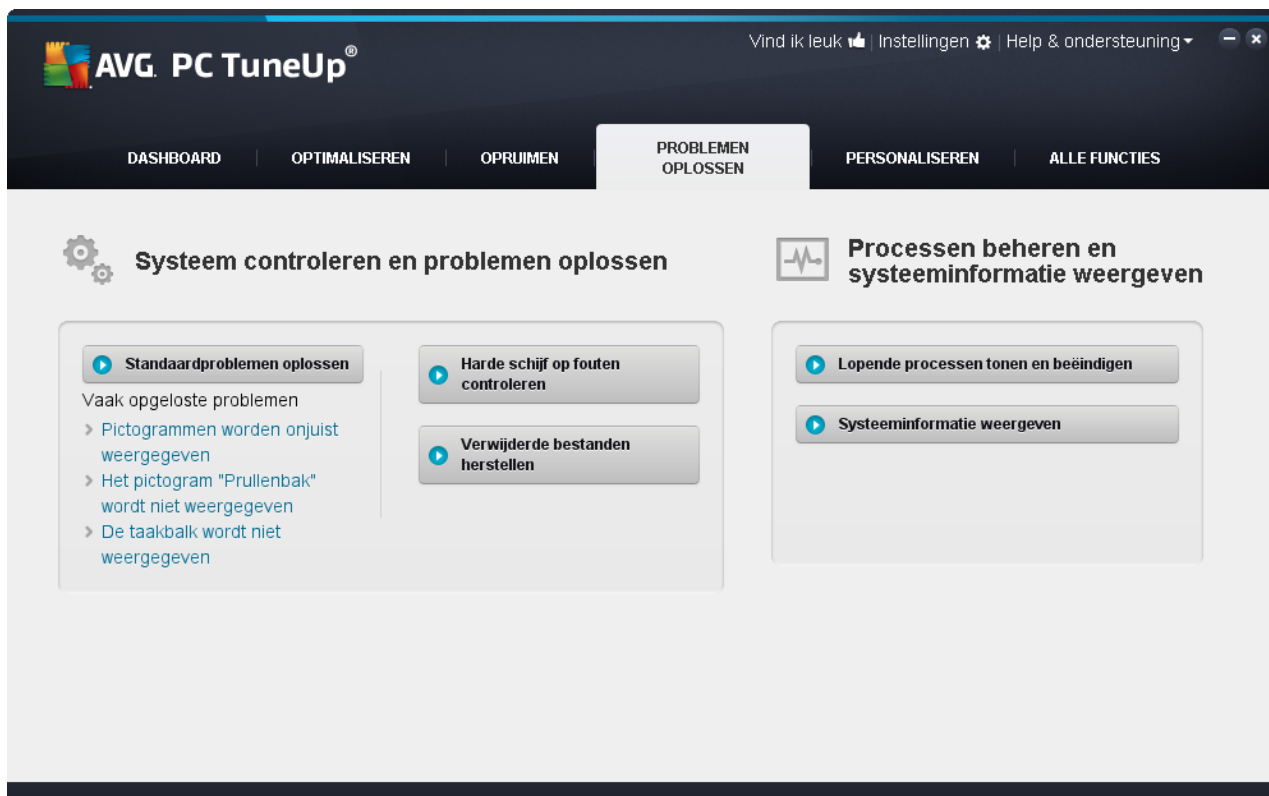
AVG. PC TuneUp®

Vind ik leuk | Instellingen | Help & ondersteuning

DASHBOARD | OPTIMALISEREN | OPRUIMEN | PROBLEMEN OPLOSSEN | PERSONALISEREN | ALLE FUNCTIES

Systeem controleren en problemen oplossen

Standaardproblemen oplossen

Vaak opgeloste problemen

> Pictogrammen worden onjuist weergegeven

> Het pictogram "Prullenbak" wordt niet weergegeven

> De taakbalk wordt niet weergegeven

Harde schijf op fouten controleren

Verwijderde bestanden herstellen

Processen beheren en systeeminformatie weergeven

Lopende processen tonen en beëindigen

Systeeminformatie weergeven